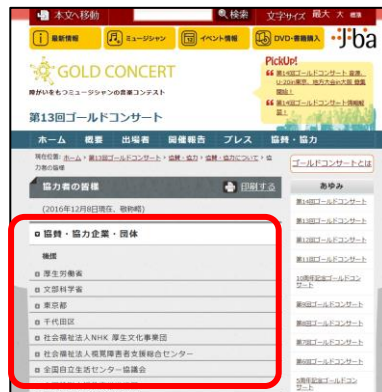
本文へ移動 検索 文字サイズ 最大 大 標準

最新情報 ミュージシャン イベント情報 DVD・書籍購入 J-ba

GOLD CONCERT
障がいをもつミュージシャンの音楽コンテスト

PickUp!
第14回ゴールドコンサート 音源、U-20小...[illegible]
第14回ゴールドコンサート情報解禁！

第13回ゴールドコンサート

ホーム 概要 出場者 開催報告 プレス 協賛・協力

現在位置：ホーム＞第13回ゴールドコンサート＞協賛・協力＞協賛・協力について＞協力者の皆様

協力者の皆様

印刷する

(2016年12月8日現在、敬称略)

協賛・協力企業・団体

機関

厚生労働省

文部科学省

東京都

千代田区

社会福祉法人NHK 厚生文化事業団

社会福祉法人視覚障害者支援総合センター

全国自立生活センター協議会

ゴールドコンサートとは

あゆみ

第14回ゴールドコンサート

第13回ゴールドコンサート

第12回ゴールドコンサート

第11回ゴールドコンサート

10周年記念ゴールドコンサート

第9回ゴールドコンサート

第8回ゴールドコンサート

第7回ゴールドコンサート

第6回ゴールドコンサート

5周年記念ゴールドコンサート